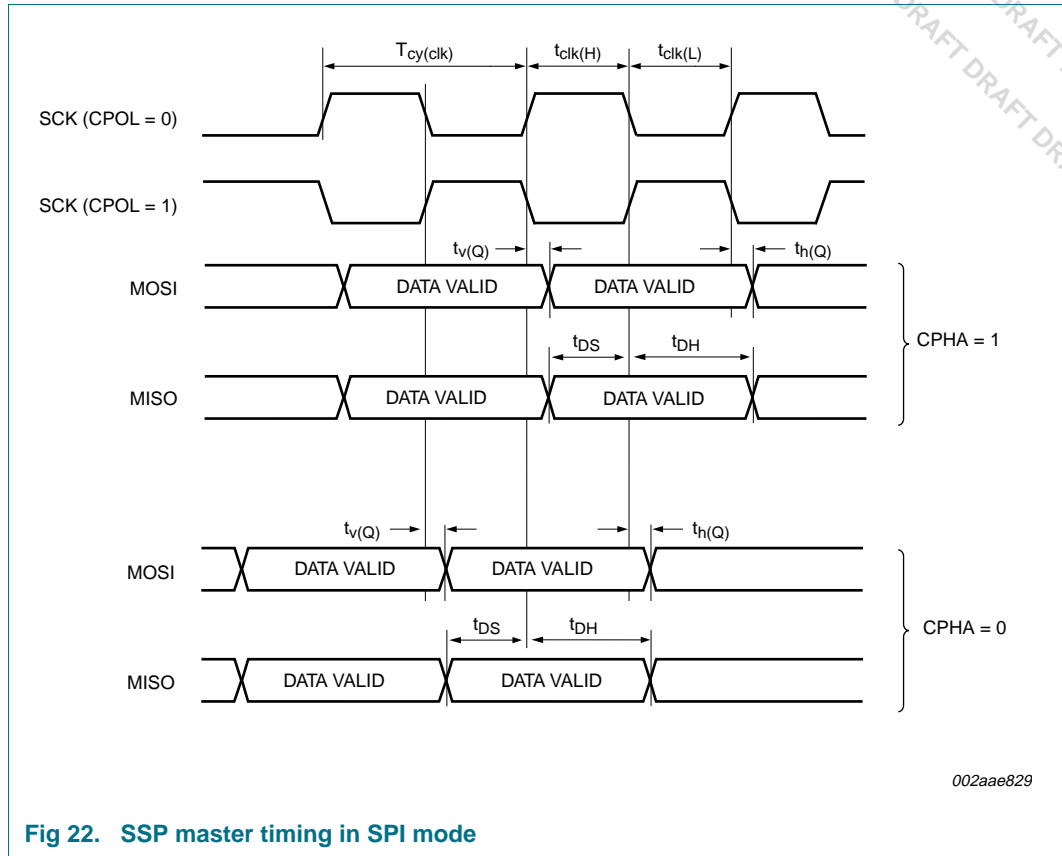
DRAFT DRAFT DRAFT DRAFT DR

$T_{cy(clk)}$ $t_{clk(H)}$ $t_{clk(L)}$

SCK (CPOL = 0)

SCK (CPOL = 1)

$t_{v(Q)}$ $t_{h(Q)}$

MOSI DATA VALID DATA VALID

$t_{DS}$ $t_{DH}$

CPHA = 1

MISO DATA VALID DATA VALID

$t_{v(Q)}$ $t_{h(Q)}$

MOSI DATA VALID DATA VALID

$t_{DS}$ $t_{DH}$

CPHA = 0

MISO DATA VALID DATA VALID

002aae829

Fig 22. SSP master timing in SPI mode